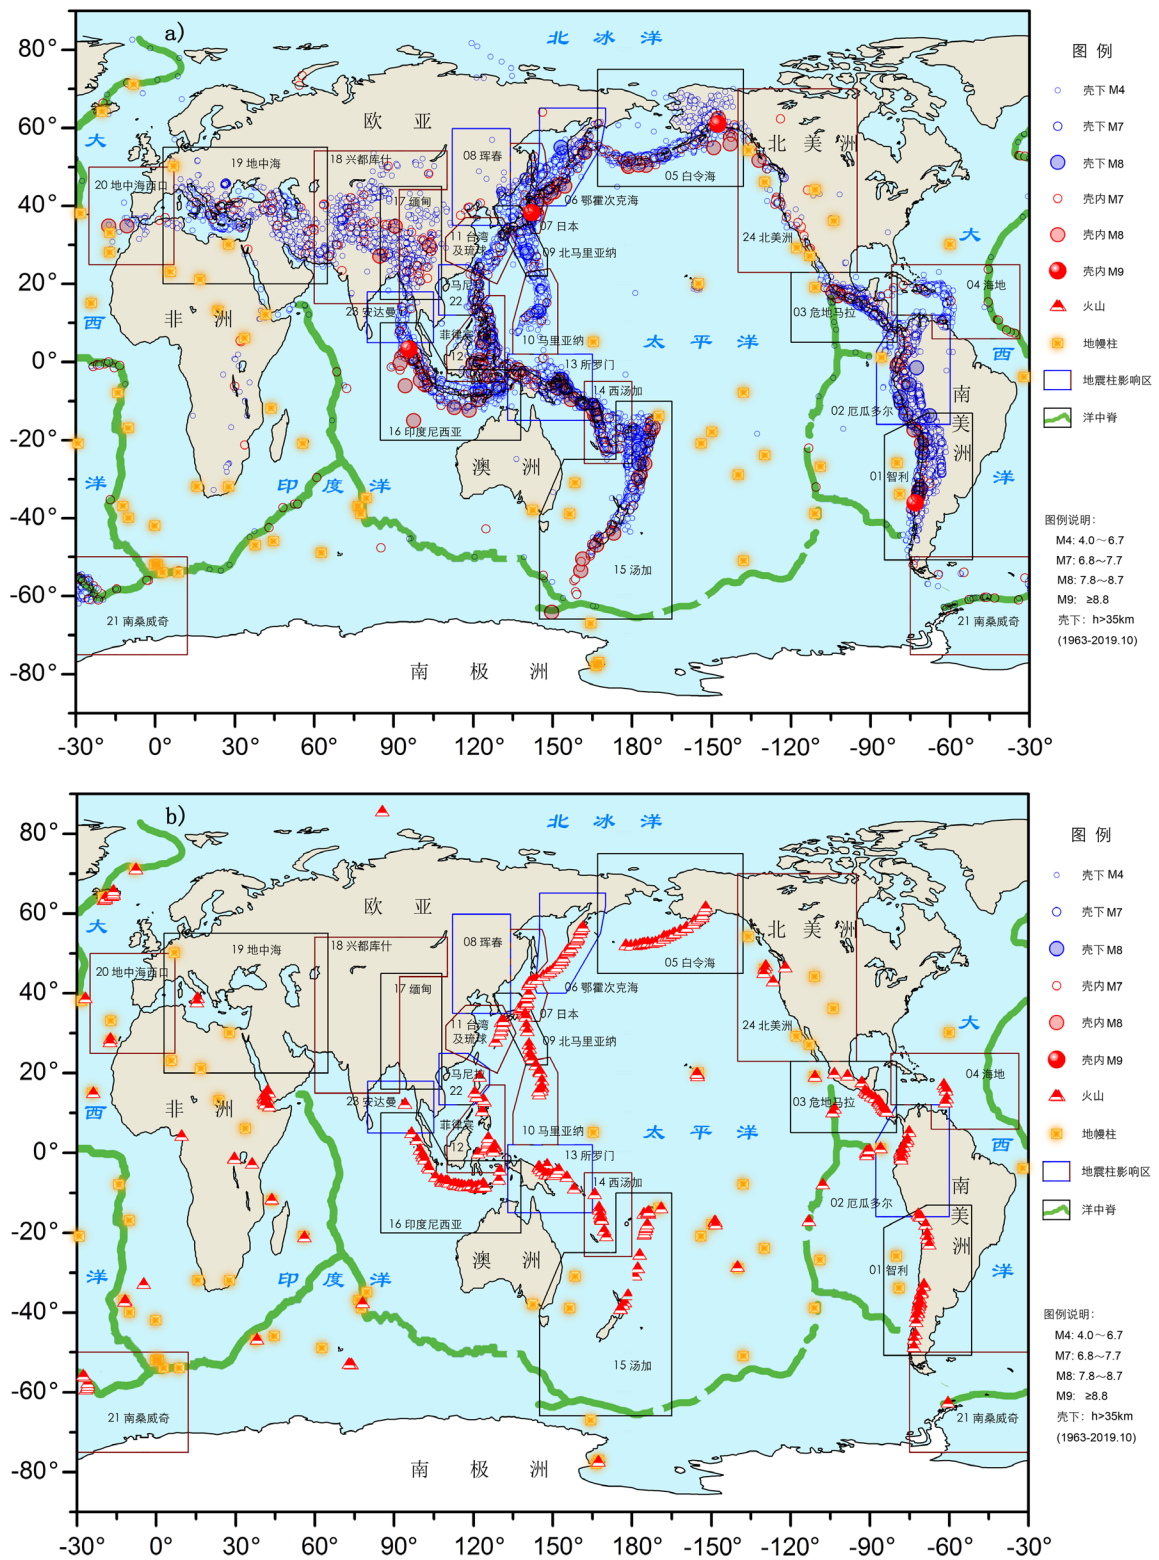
a)

80° 60° 40° 20° 0° -20° -40° -60° -80°

北 冰 洋

欧 亚

北 美 洲

大 西 洋

非 洲

太 平 洋

南 美 洲

澳 洲

印 度 洋

南 极 洲

19 地中海
20 地中海西口
18 兴都库什
17 缅甸
08 珲春
06 鄂霍次克海
05 白令海
07 日本
11 台湾及琉球
09 北马里亚纳
22 马尼拉
23 安达曼
菲律宾
12
10 马里亚纳
13 所罗门
14 西汤加
16 印度尼西亚
15 汤加
24 北美洲
04 海地
03 危地马拉
02 厄瓜多尔
01 智利
21 南桑威奇
21 南桑威奇

-30° 0° 30° 60° 90° 120° 150° 180° -150° -120° -90° -60° -30°

图 例
壳下 M4
壳下 M7
壳下 M8
壳内 M7
壳内 M8
壳内 M9
火山
地幔柱
地震柱影响区
洋中脊

图例说明：
M4: 4.0～6.7
M7: 6.8～7.7
M8: 7.8～8.7
M9: ≥8.8
壳下: h>35km
(1963-2019.10)

b)

80° 60° 40° 20° 0° -20° -40° -60° -80°

北 冰 洋

欧 亚

北 美 洲

大 西 洋

非 洲

太 平 洋

南 美 洲

澳 洲

印 度 洋

南 极 洲

19 地中海
20 地中海西口
18 兴都库什
17 缅甸
08 珲春
06 鄂霍次克海
05 白令海
07 日本
11 台湾及琉球
09 北马里亚纳
22 马尼拉
23 安达曼
菲律宾
12
10 马里亚纳
13 所罗门
14 西汤加
16 印度尼西亚
15 汤加
24 北美洲
04 海地
03 危地马拉
02 厄瓜多尔
01 智利
21 南桑威奇
21 南桑威奇

-30° 0° 30° 60° 90° 120° 150° 180° -150° -120° -90° -60° -30°

图 例
壳下 M4
壳下 M7
壳下 M8
壳内 M7
壳内 M8
壳内 M9
火山
地幔柱
地震柱影响区
洋中脊

图例说明：
M4: 4.0～6.7
M7: 6.8～7.7
M8: 7.8～8.7
M9: ≥8.8
壳下: h>35km
(1963-2019.10)